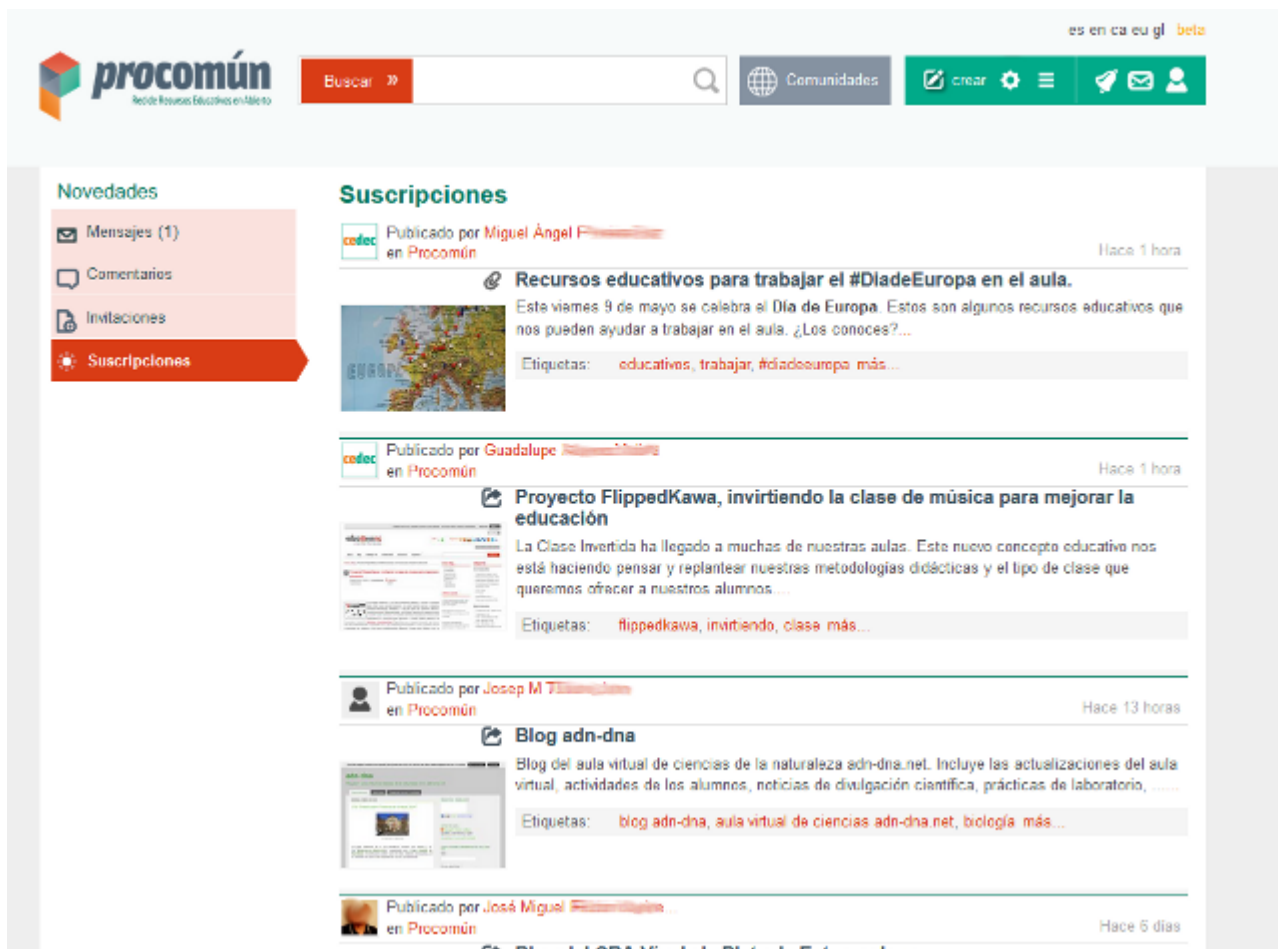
es en ca eu gl beta

procomún
Red de Recursos Educativos en Abierto

Buscar »

Comunidades

crear

Novedades

Mensajes (1)

Comentarios

Invitaciones

Suscripciones

Suscripciones

cedec
Publicado por Miguel Ángel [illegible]
en Procomún
Hace 1 hora

Recursos educativos para trabajar el #DiadeEuropa en el aula.

Este viernes 9 de mayo se celebra el Día de Europa. Estos son algunos recursos educativos que nos pueden ayudar a trabajar en el aula. ¿Los conoces?...

Etiquetas: educativos, trabajar, #diadeeuropa más...

cedec
Publicado por Guadalupe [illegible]
en Procomún
Hace 1 hora

Proyecto FlippedKawa, invirtiendo la clase de música para mejorar la educación

La Clase Invertida ha llegado a muchas de nuestras aulas. Este nuevo concepto educativo nos está haciendo pensar y replantear nuestras metodologías didácticas y el tipo de clase que queremos ofrecer a nuestros alumnos....

Etiquetas: flippedkawa, invirtiendo, clase más...

Publicado por Josep M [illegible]
en Procomún
Hace 13 horas

Blog adn-dna

Blog del aula virtual de ciencias de la naturaleza adn-dna.net. Incluye las actualizaciones del aula virtual, actividades de los alumnos, noticias de divulgación científica, prácticas de laboratorio, ......

Etiquetas: blog adn-dna, aula virtual de ciencias adn-dna.net, biología más...

Publicado por José Miguel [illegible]
en Procomún
Hace 6 días

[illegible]